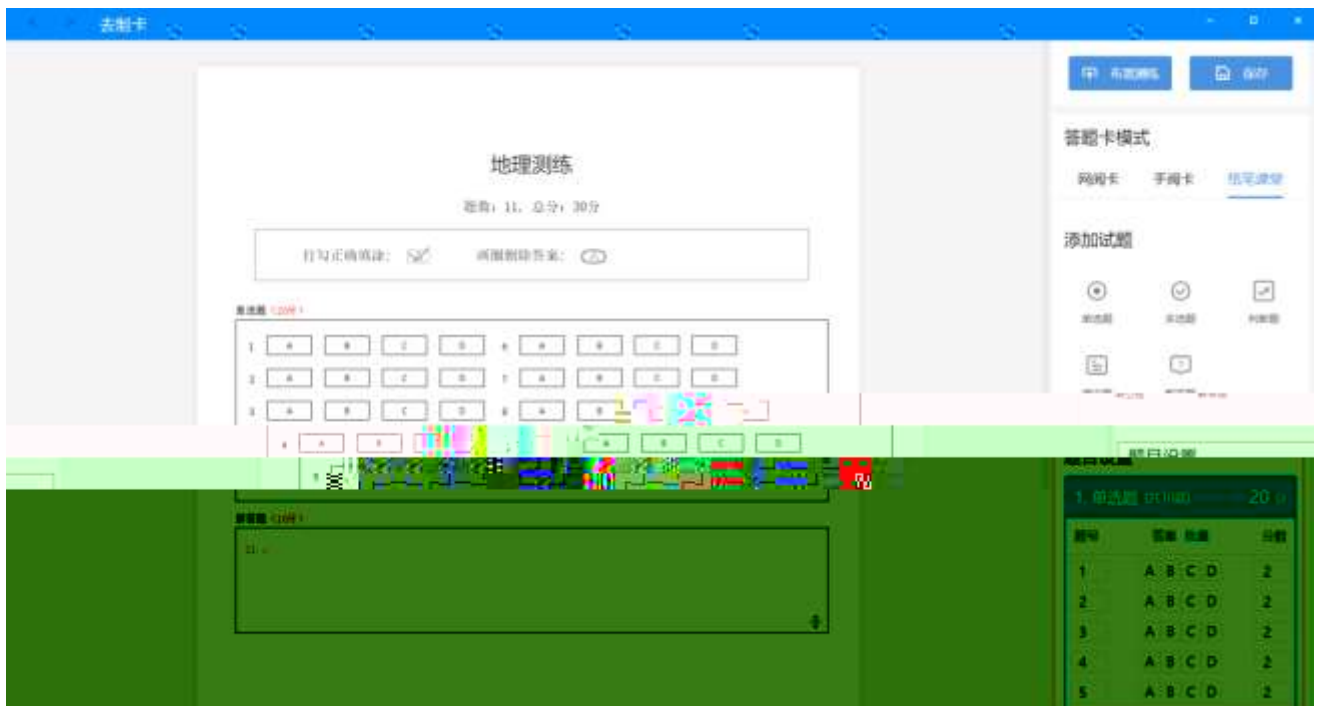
去制卡

地理测练

题数：11，总分：30分

打勾正确填涂：　　画圈删除答案：

单选题（20分）

1 A B C D 6 A B C D
2 A B C D 7 A B C D
3 A B C D 8 A B C D
4 A B C D A B C D
5

解答题（10分）

11.

布置测练　保存

答题卡模式

网阅卡　手阅卡　纸笔课堂

添加试题

单选题　多选题　判断题

题目设置

1. 单选题　20分

| 题号 | 答案 | 分数 |
|---|---|---|
| 1 | A B C D | 2 |
| 2 | A B C D | 2 |
| 3 | A B C D | 2 |
| 4 | A B C D | 2 |
| 5 | A B C D | 2 |